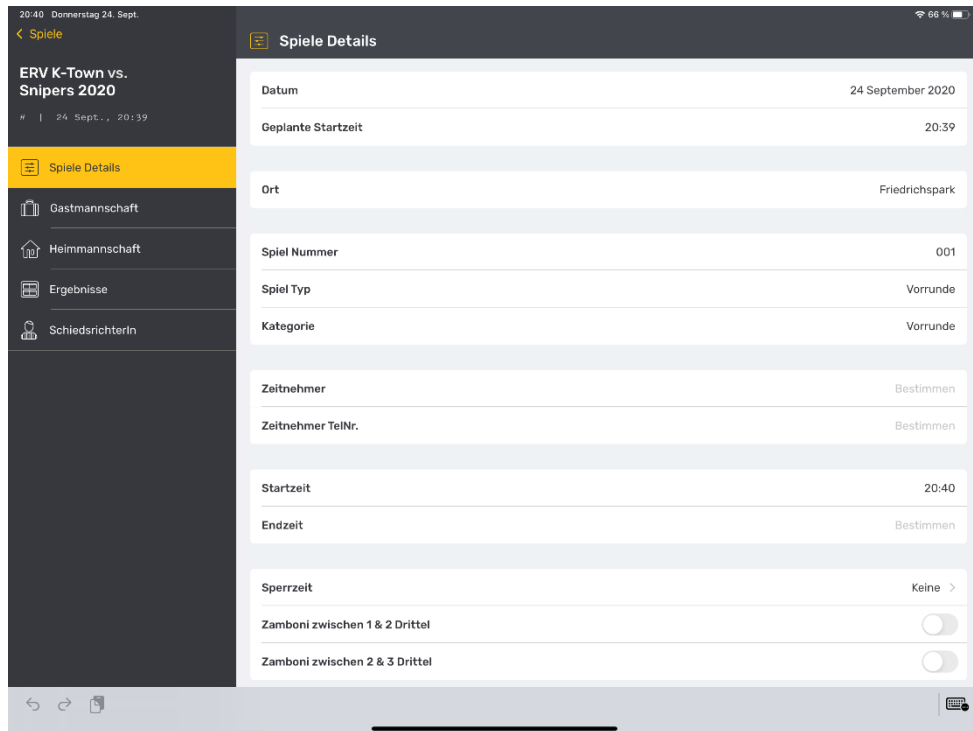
20:40 Donnerstag 24. Sept.
66 %

< Spiele

ERV K-Town vs. Snipers 2020

# | 24 Sept., 20:39

Spiele Details

Gastmannschaft

Heimmannschaft

Ergebnisse

SchiedsrichterIn

Spiele Details

| | |
|---|---|
| Datum | 24 September 2020 |
| Geplante Startzeit | 20:39 |

| | |
|---|---|
| Ort | Friedrichspark |

| | |
|---|---|
| Spiel Nummer | 001 |
| Spiel Typ | Vorrunde |
| Kategorie | Vorrunde |

| | |
|---|---|
| Zeitnehmer | Bestimmen |
| Zeitnehmer TelNr. | Bestimmen |

| | |
|---|---|
| Startzeit | 20:40 |
| Endzeit | Bestimmen |

| | |
|---|---|
| Sperrzeit | Keine > |
| Zamboni zwischen 1 & 2 Drittel | |
| Zamboni zwischen 2 & 3 Drittel | |